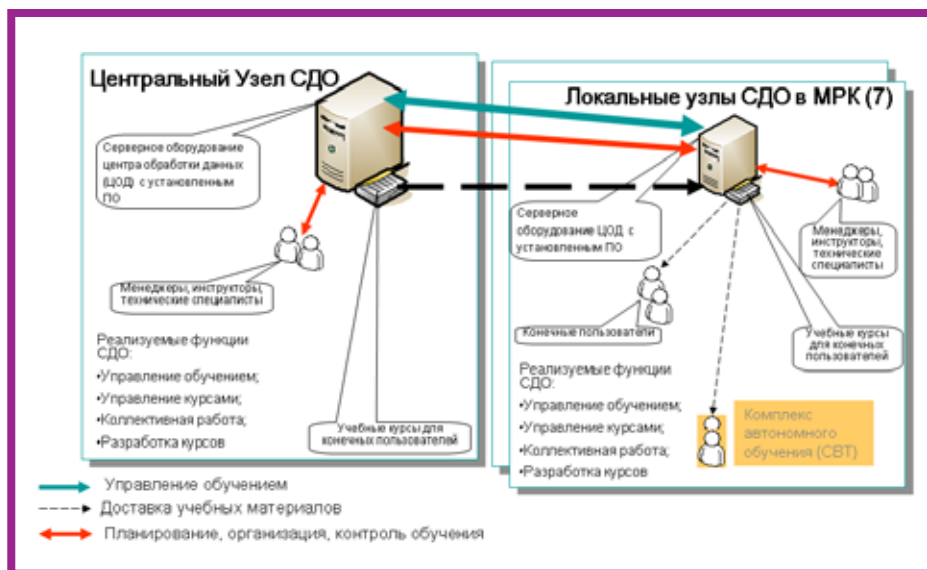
Центральный Узел СДО

Серверное оборудование центра обработки данных (ЦОД) с установленным ПО

Менеджеры, инструкторы, технические специалисты

Реализуемые функции СДО:
•Управление обучением;
•Управление курсами;
•Коллективная работа;
•Разработка курсов

Учебные курсы для конечных пользователей

Локальные узлы СДО в МРК (7)

Серверное оборудование ЦОД с установленным ПО

Менеджеры, инструкторы, технические специалисты

Конечные пользователи

Учебные курсы для конечных пользователей

Реализуемые функции СДО:
•Управление обучением;
•Управление курсами;
•Коллективная работа;
•Разработка курсов

Комплекс автономного обучения (CBT)

Управление обучением
Доставка учебных материалов
Планирование, организация, контроль обучения